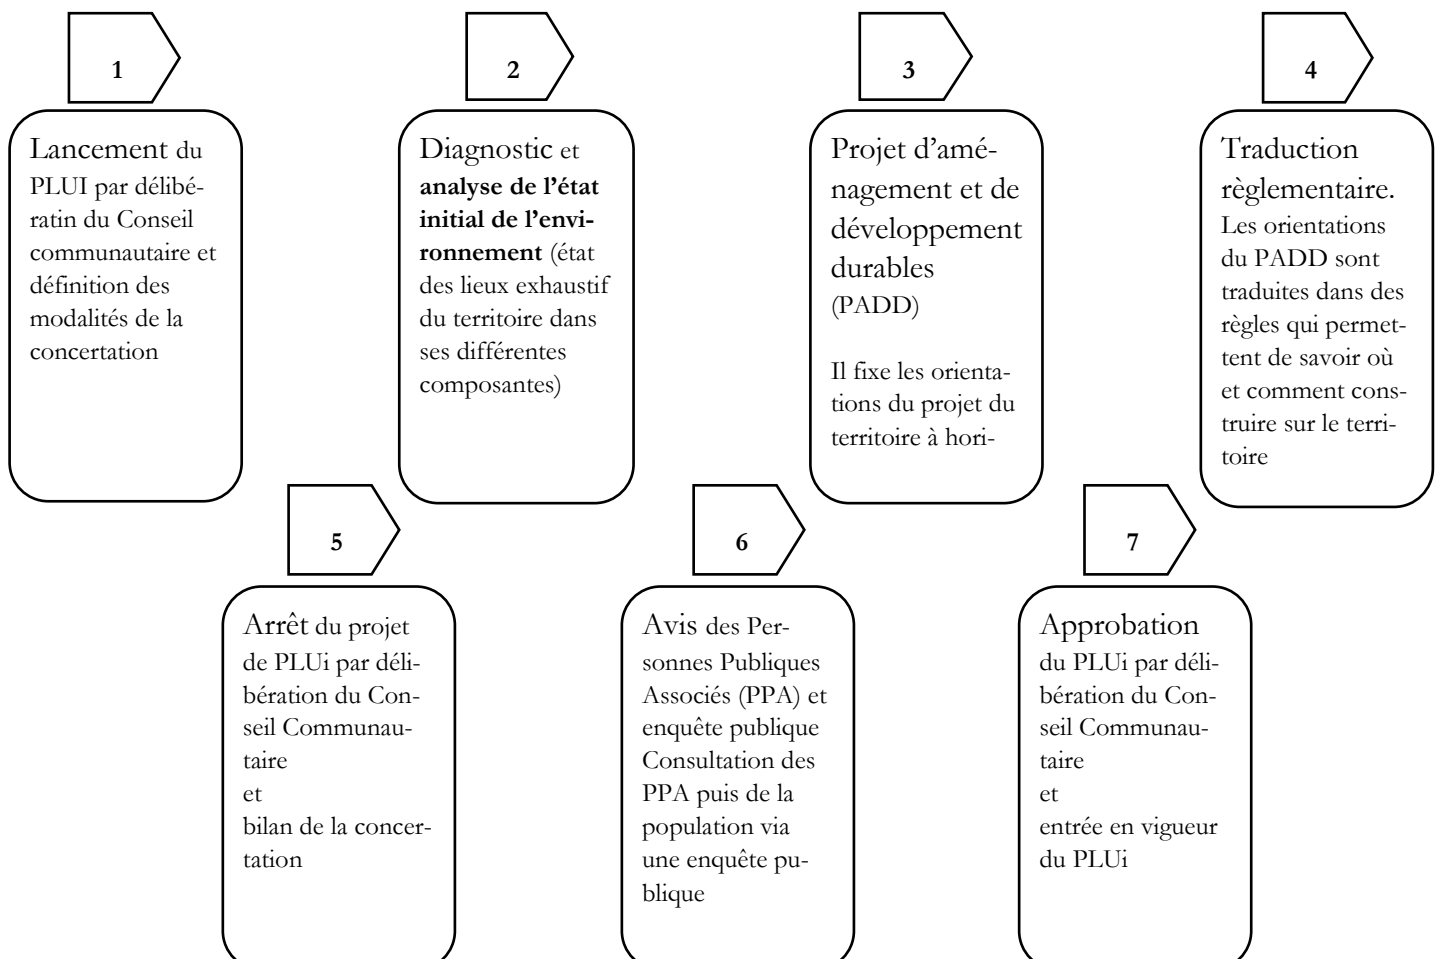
1

Lancement du PLUI par délibératin du Conseil communautaire et définition des modalités de la concertation

2

Diagnostic et **analyse de l'état initial de l'environnement** (état des lieux exhaustif du territoire dans ses différentes composantes)

3

Projet d'aménagement et de développement durables (PADD)

Il fixe les orientations du projet du territoire à hori-

4

Traduction règlementaire. Les orientations du PADD sont traduites dans des règles qui permettent de savoir où et comment construire sur le territoire

5

Arrêt du projet de PLUi par délibération du Conseil Communautaire
et
bilan de la concertation

6

Avis des Personnes Publiques Associés (PPA) et enquête publique Consultation des PPA puis de la population via une enquête publique

7

Approbation du PLUi par délibération du Conseil Communautaire
et
entrée en vigueur du PLUi